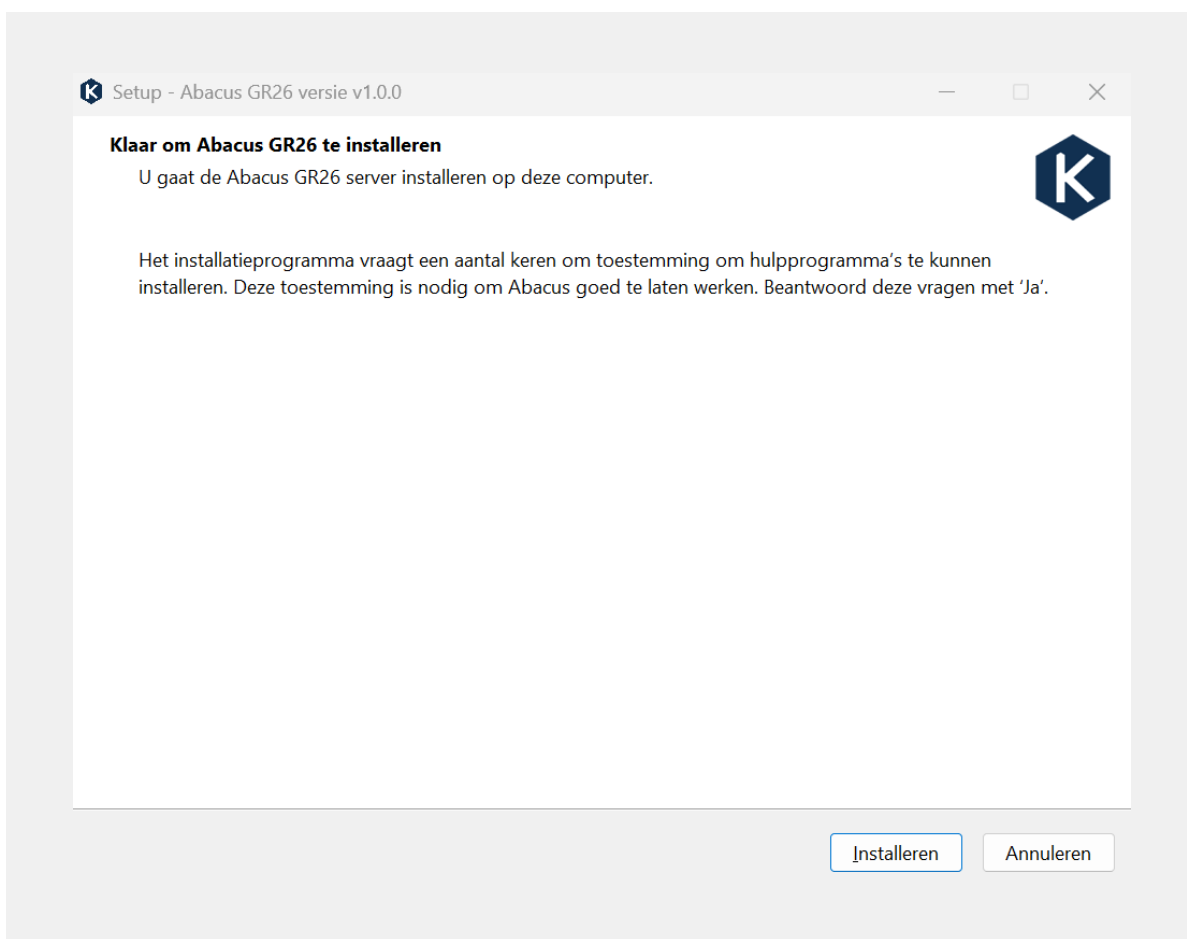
Setup - Abacus GR26 versie v1.0.0

Klaar om Abacus GR26 te installeren

U gaat de Abacus GR26 server installeren op deze computer.

Het installatieprogramma vraagt een aantal keren om toestemming om hulpprogramma's te kunnen installeren. Deze toestemming is nodig om Abacus goed te laten werken. Beantwoord deze vragen met 'Ja'.

Installeren Annuleren